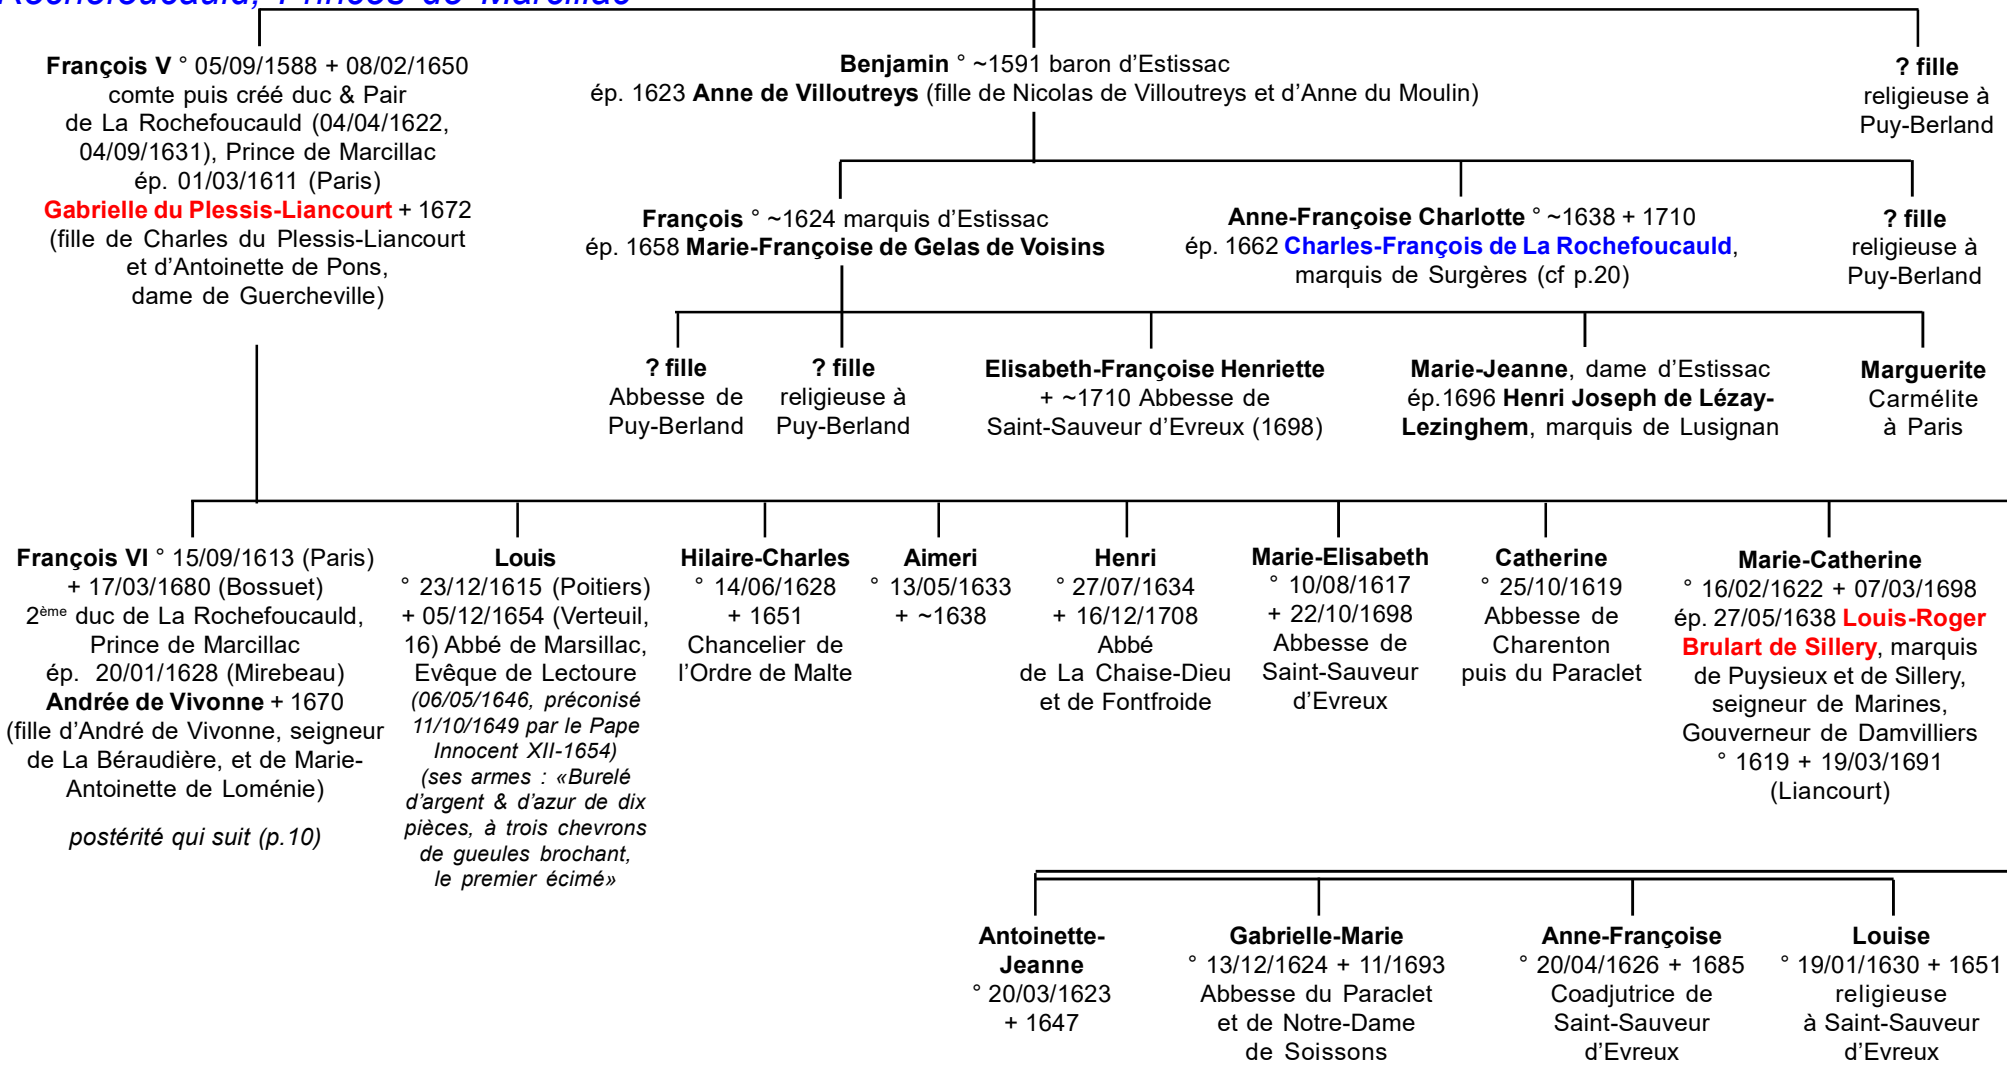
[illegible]Rochefoucauld, Prince de Marcillac

**François V** ° 05/09/1588 + 08/02/1650 comte puis créé duc & Pair de La Rochefoucauld (04/04/1622, 04/09/1631), Prince de Marcillac ép. 01/03/1611 (Paris) **Gabrielle du Plessis-Liancourt** + 1672 (fille de Charles du Plessis-Liancourt et d'Antoinette de Pons, dame de Guercheville)

**Benjamin** ° ~1591 baron d'Estissac ép. 1623 **Anne de Villoutreys** (fille de Nicolas de Villoutreys et d'Anne du Moulin)

**? fille** religieuse à Puy-Berland

**François** ° ~1624 marquis d'Estissac ép. 1658 **Marie-Françoise de Gelas de Voisins**

**Anne-Françoise Charlotte** ° ~1638 + 1710 ép. 1662 **Charles-François de La Rochefoucauld**, marquis de Surgères (cf p.20)

**? fille** religieuse à Puy-Berland

**? fille** Abbesse de Puy-Berland

**? fille** religieuse à Puy-Berland

**Elisabeth-Françoise Henriette** + ~1710 Abbesse de Saint-Sauveur d'Evreux (1698)

**Marie-Jeanne**, dame d'Estissac ép.1696 **Henri Joseph de Lézay-Lezinghem**, marquis de Lusignan

**Marguerite** Carmélite à Paris

**François VI** ° 15/09/1613 (Paris) + 17/03/1680 (Bossuet) $2^{ème}$ duc de La Rochefoucauld, Prince de Marcillac ép. 20/01/1628 (Mirebeau) **Andrée de Vivonne** + 1670 (fille d'André de Vivonne, seigneur de La Béraudière, et de Marie-Antoinette de Loménie)

*postérité qui suit (p.10)*

**Louis** ° 23/12/1615 (Poitiers) + 05/12/1654 (Verteuil, 16) Abbé de Marsillac, Evêque de Lectoure *(06/05/1646, préconisé 11/10/1649 par le Pape Innocent XII-1654) (ses armes : «Burelé d'argent & d'azur de dix pièces, à trois chevrons de gueules brochant, le premier écimé»*

**Hilaire-Charles** ° 14/06/1628 + 1651 Chancelier de l'Ordre de Malte

**Aimeri** ° 13/05/1633 + ~1638

**Henri** ° 27/07/1634 + 16/12/1708 Abbé de La Chaise-Dieu et de Fontfroide

**Marie-Elisabeth** ° 10/08/1617 + 22/10/1698 Abbesse de Saint-Sauveur d'Evreux

**Catherine** ° 25/10/1619 Abbesse de Charenton puis du Paraclet

**Marie-Catherine** ° 16/02/1622 + 07/03/1698 ép. 27/05/1638 **Louis-Roger Brulart de Sillery**, marquis de Puysieux et de Sillery, seigneur de Marines, Gouverneur de Damvilliers ° 1619 + 19/03/1691 (Liancourt)

**Antoinette-Jeanne** ° 20/03/1623 + 1647

**Gabrielle-Marie** ° 13/12/1624 + 11/1693 Abbesse du Paraclet et de Notre-Dame de Soissons

**Anne-Françoise** ° 20/04/1626 + 1685 Coadjutrice de Saint-Sauveur d'Evreux

**Louise** ° 19/01/1630 + 1651 religieuse à Saint-Sauveur d'Evreux